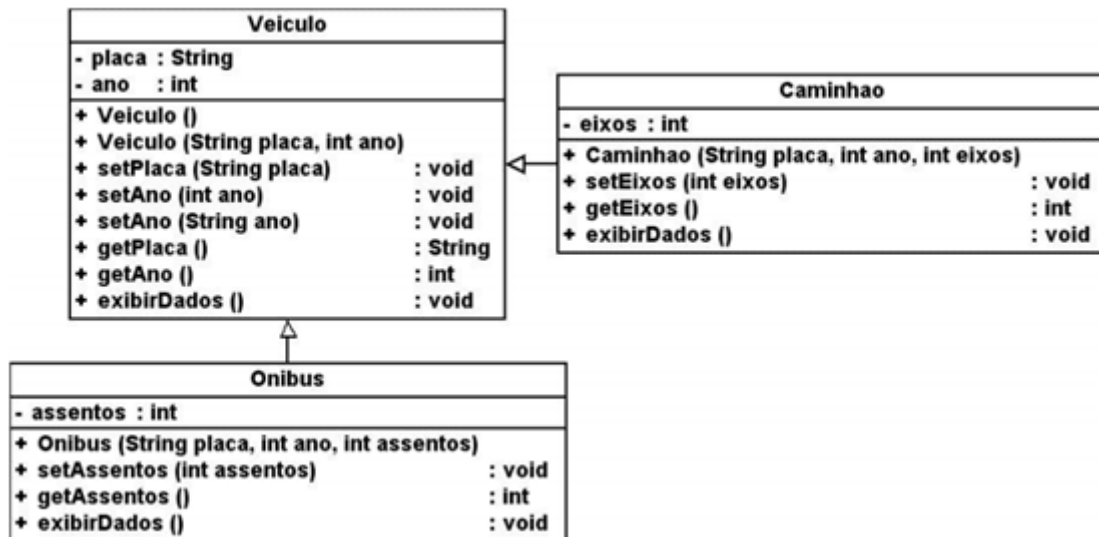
Veiculo

- placa : String
- ano : int

+ Veiculo ()
+ Veiculo (String placa, int ano)
+ setPlaca (String placa) : void
+ setAno (int ano) : void
+ setAno (String ano) : void
+ getPlaca () : String
+ getAno () : int
+ exibirDados () : void

Caminhao

- eixos : int

+ Caminhao (String placa, int ano, int eixos)
+ setEixos (int eixos) : void
+ getEixos () : int
+ exibirDados () : void

Onibus

- assentos : int

+ Onibus (String placa, int ano, int assentos)
+ setAssentos (int assentos) : void
+ getAssentos () : int
+ exibirDados () : void